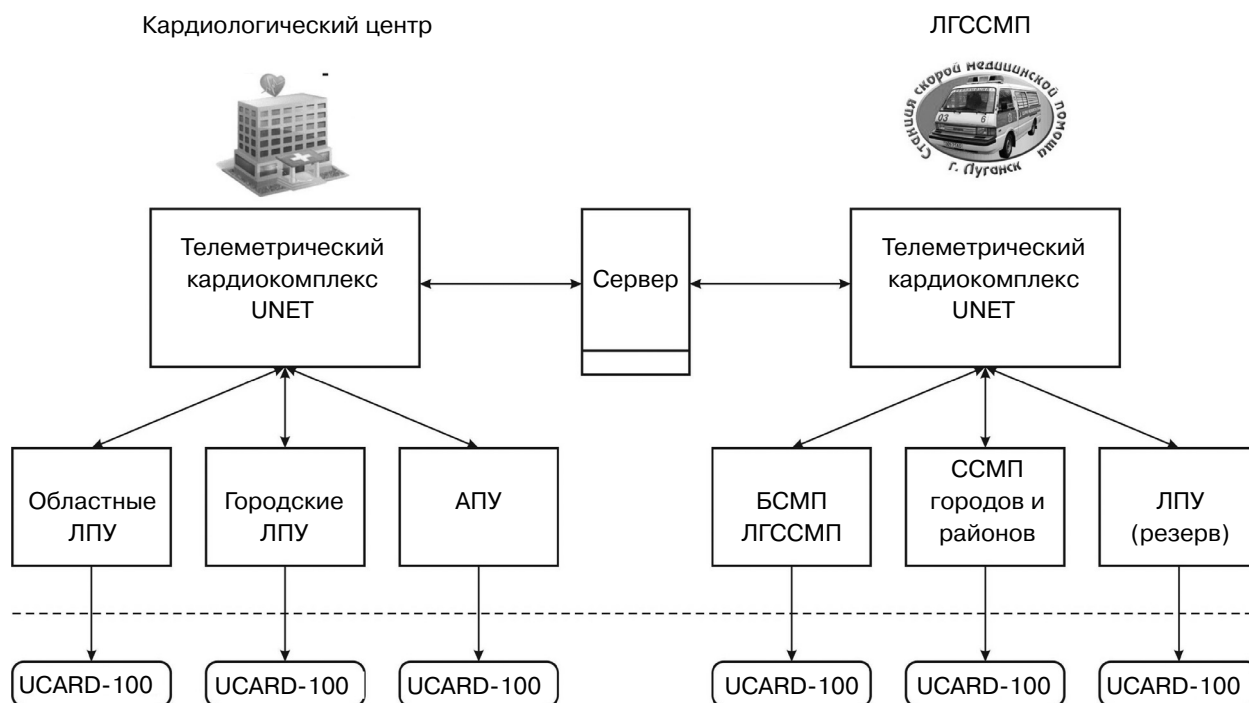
Кардиологический центр

ЛГССМП

Станция скорой медицинской помощи г. Луганск

03

Телеметрический кардиокомплекс UNET

Сервер

Телеметрический кардиокомплекс UNET

Областные ЛПУ

Городские ЛПУ

АПУ

БСМП ЛГССМП

ССМП городов и районов

ЛПУ (резерв)

UCARD-100

UCARD-100

UCARD-100

UCARD-100

UCARD-100

UCARD-100